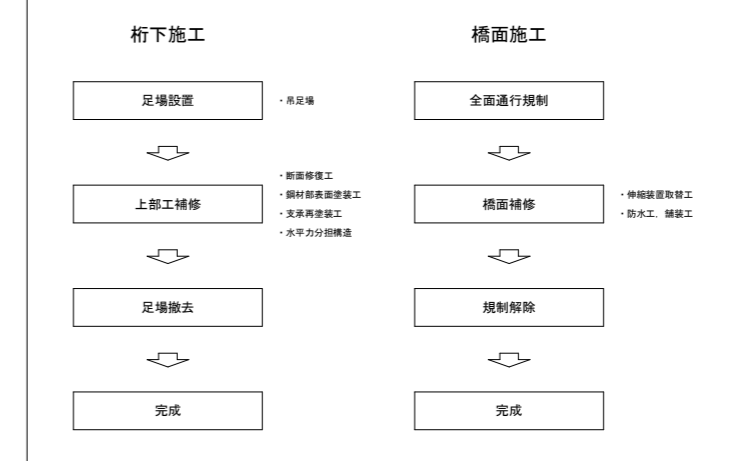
桁下施工

足場設置

・吊足場

上部工補修

・断面修復工
・鋼材部表面塗装工
・支承再塗装工
・水平力分担構造

足場撤去

完成

橋面施工

全面通行規制

橋面補修

・伸縮装置取替工
・防水工，舗装工

規制解除

完成